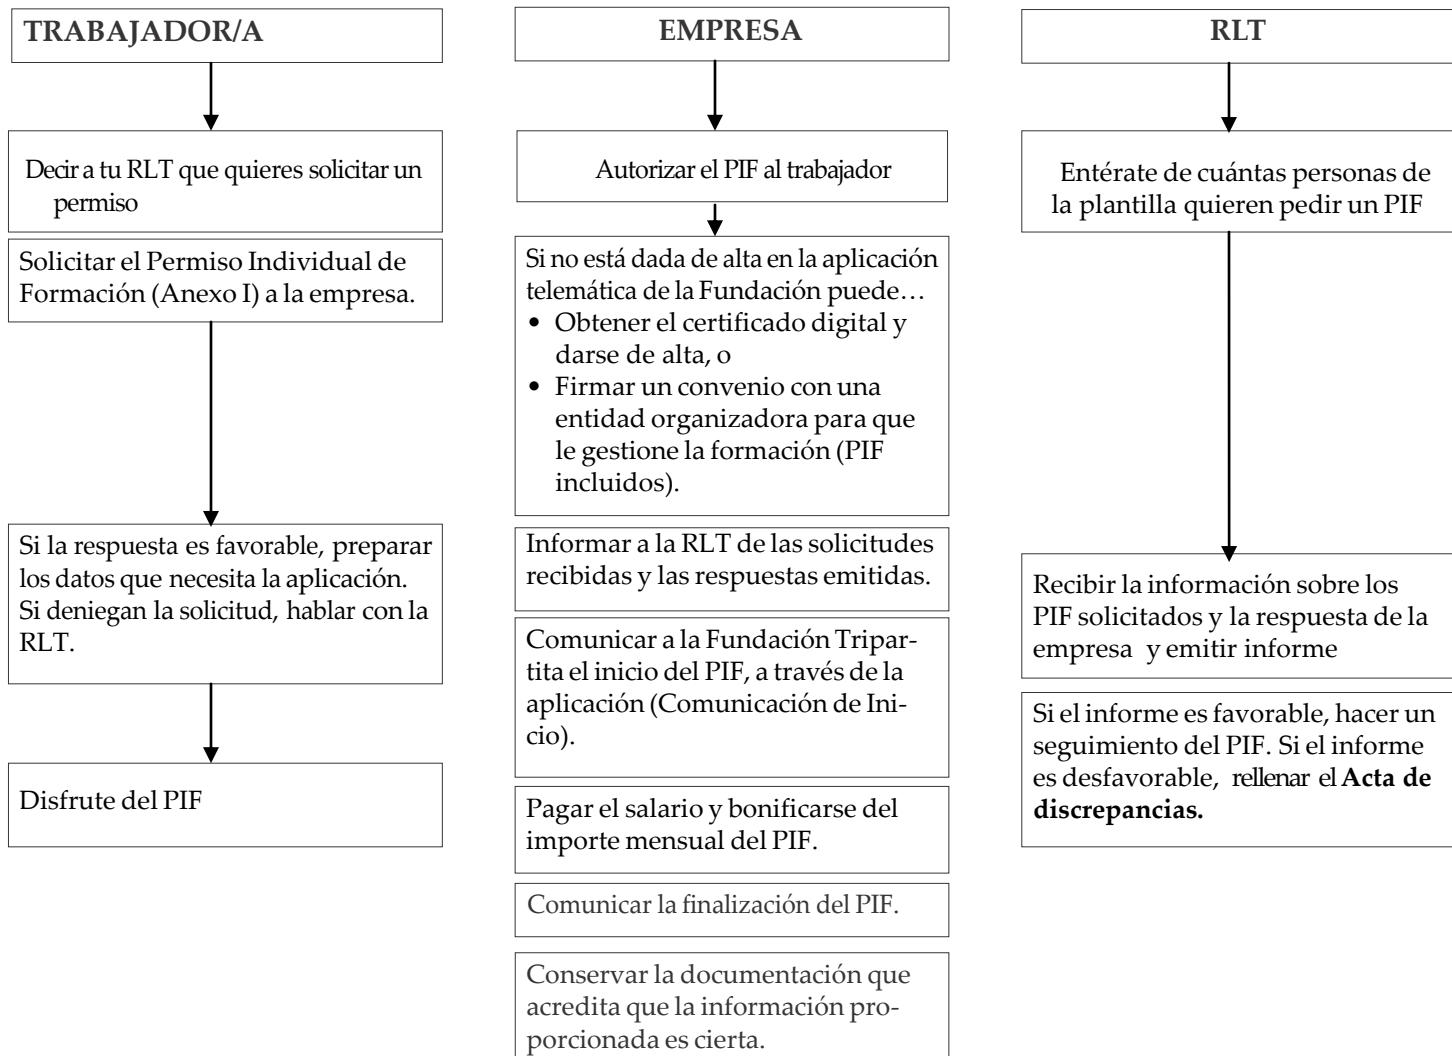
TRABAJADOR/A

Decir a tu RLT que quieres solicitar un permiso

Solicitar el Permiso Individual de Formación (Anexo I) a la empresa.

Si la respuesta es favorable, preparar los datos que necesita la aplicación. Si deniegan la solicitud, hablar con la RLT.

Disfrute del PIF

EMPRESA

Autorizar el PIF al trabajador

Si no está dada de alta en la aplicación telemática de la Fundación puede…
• Obtener el certificado digital y darse de alta, o
• Firmar un convenio con una entidad organizadora para que le gestione la formación (PIF incluidos).

Informar a la RLT de las solicitudes recibidas y las respuestas emitidas.

Comunicar a la Fundación Tripartita el inicio del PIF, a través de la aplicación (Comunicación de Inicio).

Pagar el salario y bonificarse del importe mensual del PIF.

Comunicar la finalización del PIF.

Conservar la documentación que acredita que la información proporcionada es cierta.

RLT

Entérate de cuántas personas de la plantilla quieren pedir un PIF

Recibir la información sobre los PIF solicitados y la respuesta de la empresa y emitir informe

Si el informe es favorable, hacer un seguimiento del PIF. Si el informe es desfavorable, rellenar el **Acta de discrepancias.**